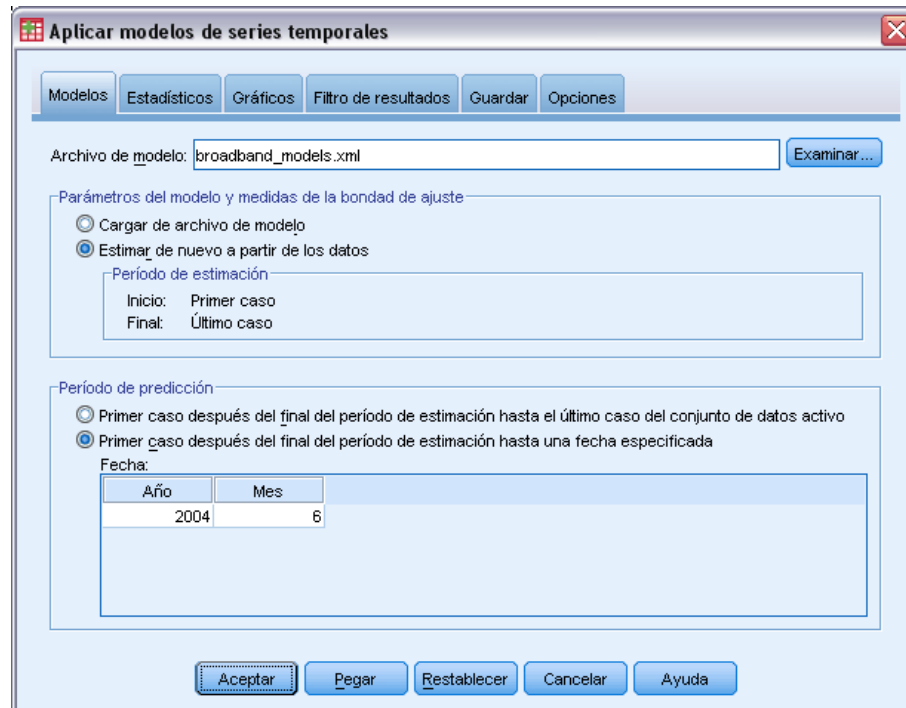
Aplicar modelos de series temporales

Modelos | Estadísticos | Gráficos | Filtro de resultados | Guardar | Opciones

Archivo de modelo: broadband_models.xml
Examinar...

Parámetros del modelo y medidas de la bondad de ajuste
Cargar de archivo de modelo
Estimar de nuevo a partir de los datos
Período de estimación
Inicio: Primer caso
Final: Último caso

Período de predicción
Primer caso después del final del período de estimación hasta el último caso del conjunto de datos activo
Primer caso después del final del período de estimación hasta una fecha especificada
Fecha:

| Año | Mes |
|---|---|
| 2004 | 6 |

Aceptar | Pegar | Restablecer | Cancelar | Ayuda